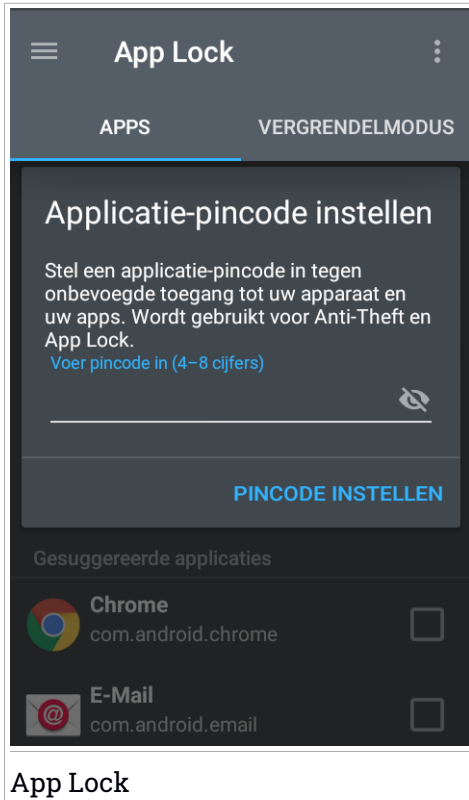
App Lock

APPS

VERGRENDELMODUS

Applicatie-pincode instellen

Stel een applicatie-pincode in tegen onbevoegde toegang tot uw apparaat en uw apps. Wordt gebruikt voor Anti-Theft en App Lock.

Voer pincode in (4–8 cijfers)

PINCODE INSTELLEN

Gesuggereerde applicaties

Chrome
com.android.chrome

E-Mail
com.android.email

App Lock